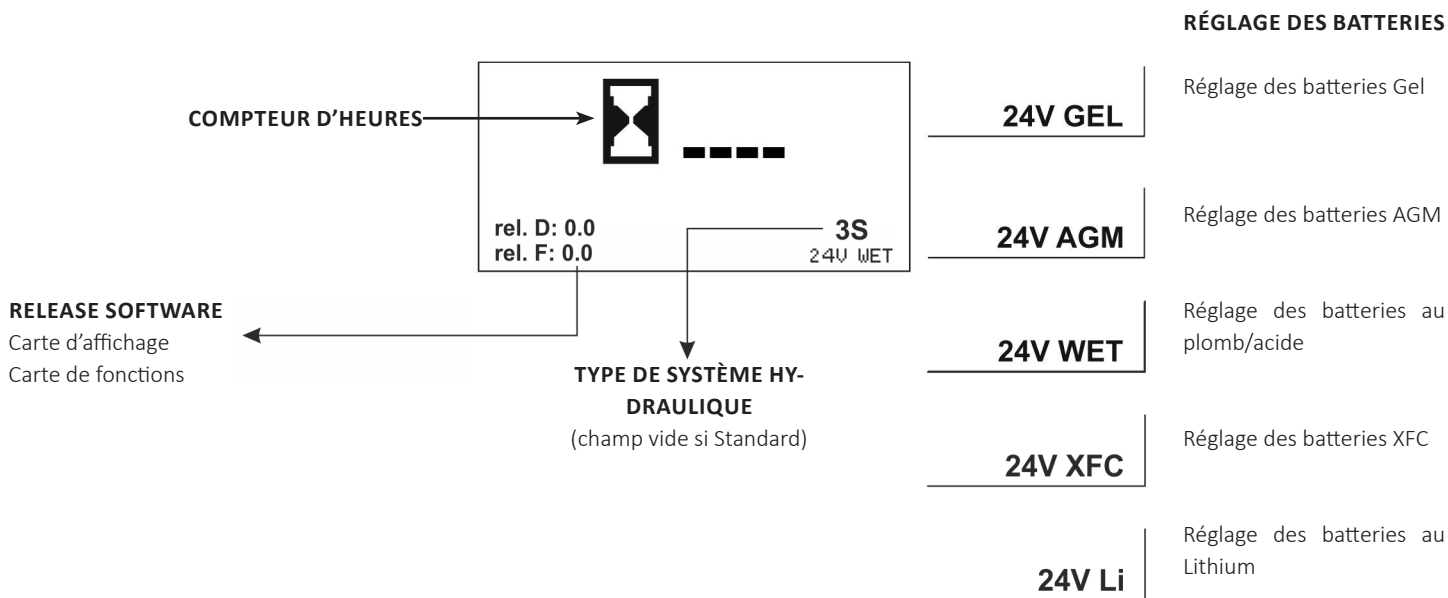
RÉGLAGE DES BATTERIES

COMPTEUR D'HEURES

----

rel. D: 0.0
rel. F: 0.0

3S
24V WET

RELEASE SOFTWARE
Carte d'affichage
Carte de fonctions

TYPE DE SYSTÈME HYDRAULIQUE
(champ vide si Standard)

24V GEL

Réglage des batteries Gel

24V AGM

Réglage des batteries AGM

24V WET

Réglage des batteries au plomb/acide

24V XFC

Réglage des batteries XFC

24V Li

Réglage des batteries au Lithium